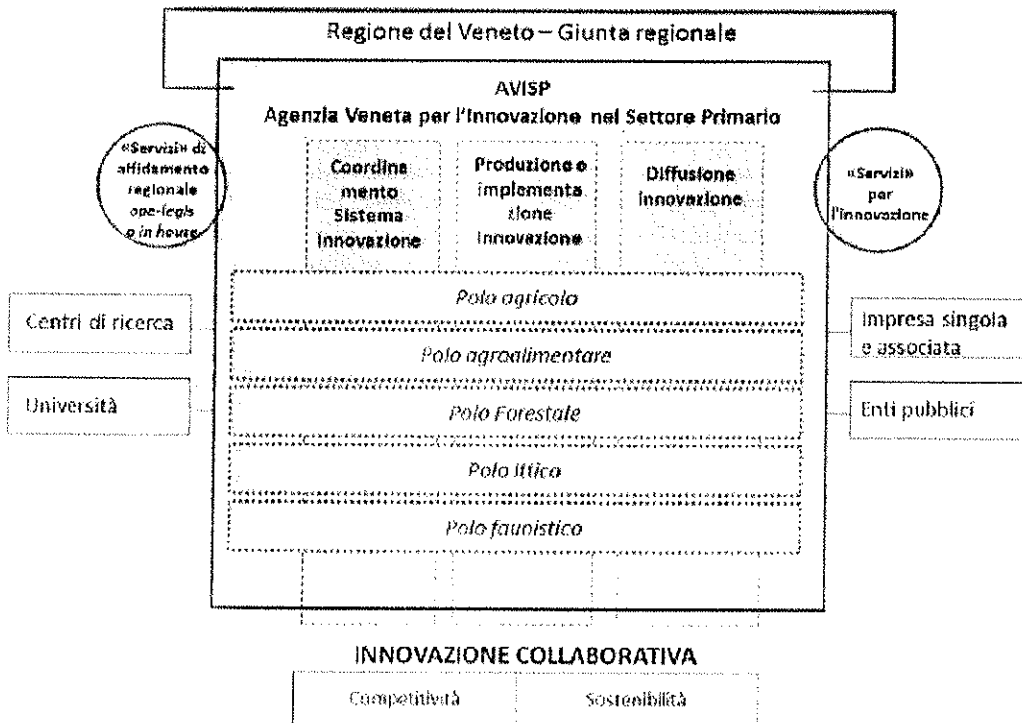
Regione del Veneto – Giunta regionale

AVISP
Agenzia Veneta per l'Innovazione nel Settore Primario

«Servizi» di affidamento regionale ope-legis o in house

Coordinamento Sistema Innovazione

Produzione e implementazione Innovazione

Diffusione Innovazione

«Servizi» per l'innovazione

Centri di ricerca

Università

Polo agricolo

Polo agroalimentare

Polo Forestale

Polo ittico

Polo faunistico

Impresa singola e associata

Enti pubblici

INNOVAZIONE COLLABORATIVA

| Competitività | Sostenibilità |